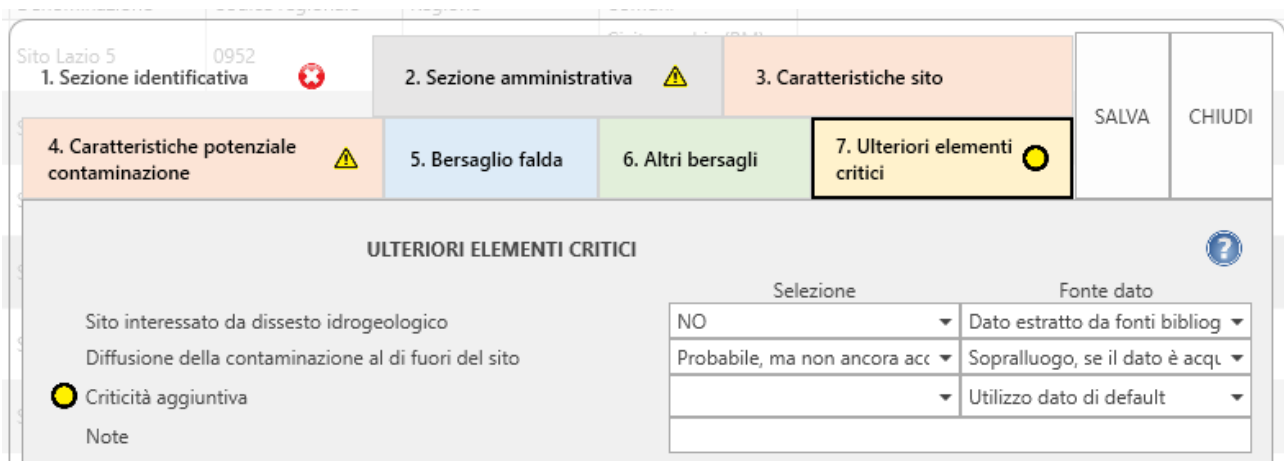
Sito Lazio 5
0952

1. Sezione identificativa

2. Sezione amministrativa

3. Caratteristiche sito

SALVA

CHIUDI

4. Caratteristiche potenziale contaminazione

5. Bersaglio falda

6. Altri bersagli

7. Ulteriori elementi critici

ULTERIORI ELEMENTI CRITICI

| | Selezione | Fonte dato |
|---|---|---|
| Sito interessato da dissesto idrogeologico | NO | Dato estratto da fonti bibliog |
| Diffusione della contaminazione al di fuori del sito | Probabile, ma non ancora acc | Sopralluogo, se il dato è acqu |
| Criticità aggiuntiva | | Utilizzo dato di default |
| Note | | |